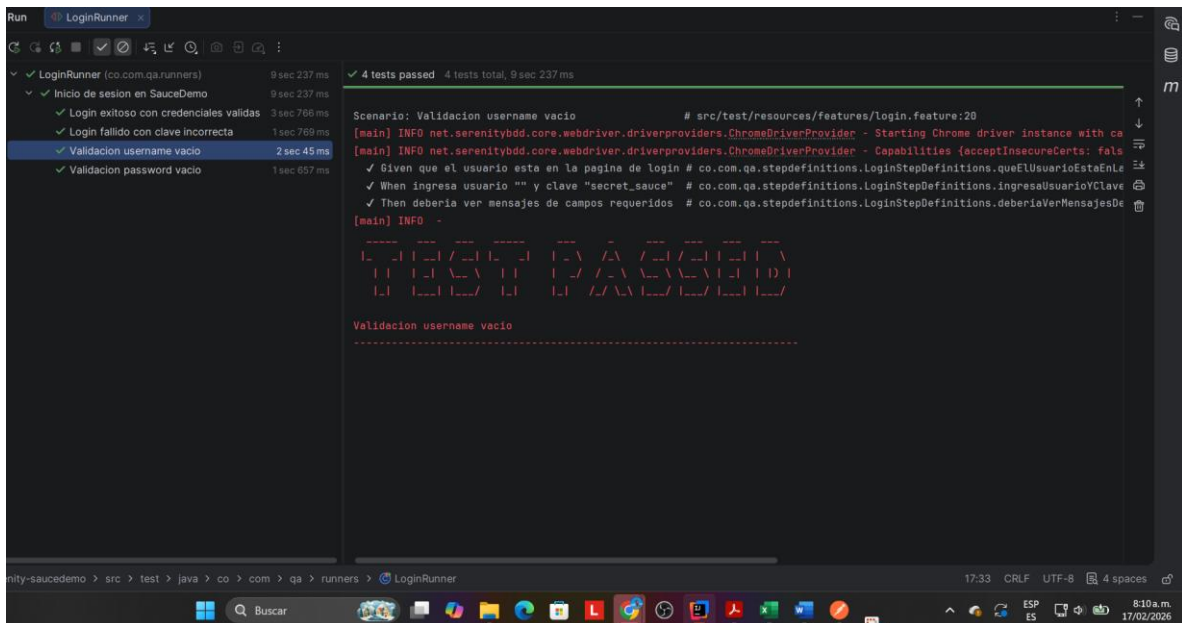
Run LoginRunner ×

LoginRunner (co.com.qa.runners) 9 sec 237 ms
Inicio de sesion en SauceDemo 9 sec 237 ms
Login exitoso con credenciales validas 3 sec 766 ms
Login fallido con clave incorrecta 1 sec 769 ms
Validacion username vacio 2 sec 45 ms
Validacion password vacio 1 sec 657 ms

✓ 4 tests passed 4 tests total, 9 sec 237 ms

Scenario: Validacion username vacio # src/test/resources/features/login.feature:20
[main] INFO net.serenitybdd.core.webdriver.driverproviders.ChromeDriverProvider - Starting Chrome driver instance with ca
[main] INFO net.serenitybdd.core.webdriver.driverproviders.ChromeDriverProvider - Capabilities {acceptInsecureCerts: fals
✓ Given que el usuario esta en la pagina de login # co.com.qa.stepdefinitions.LoginStepDefinitions.queElUsuarioEstaEnLa
✓ When ingresa usuario "" y clave "secret_sauce" # co.com.qa.stepdefinitions.LoginStepDefinitions.ingresaUsuarioYClave
✓ Then deberia ver mensajes de campos requeridos # co.com.qa.stepdefinitions.LoginStepDefinitions.deberiaVerMensajesDe
[main] INFO -

Validacion username vacio
------------------------------------------------------------

nity-saucedemo > src > test > java > co > com > qa > runners > LoginRunner

17:33 CRLF UTF-8 4 spaces

Buscar

ESP ES 8:10 a.m. 17/02/2026